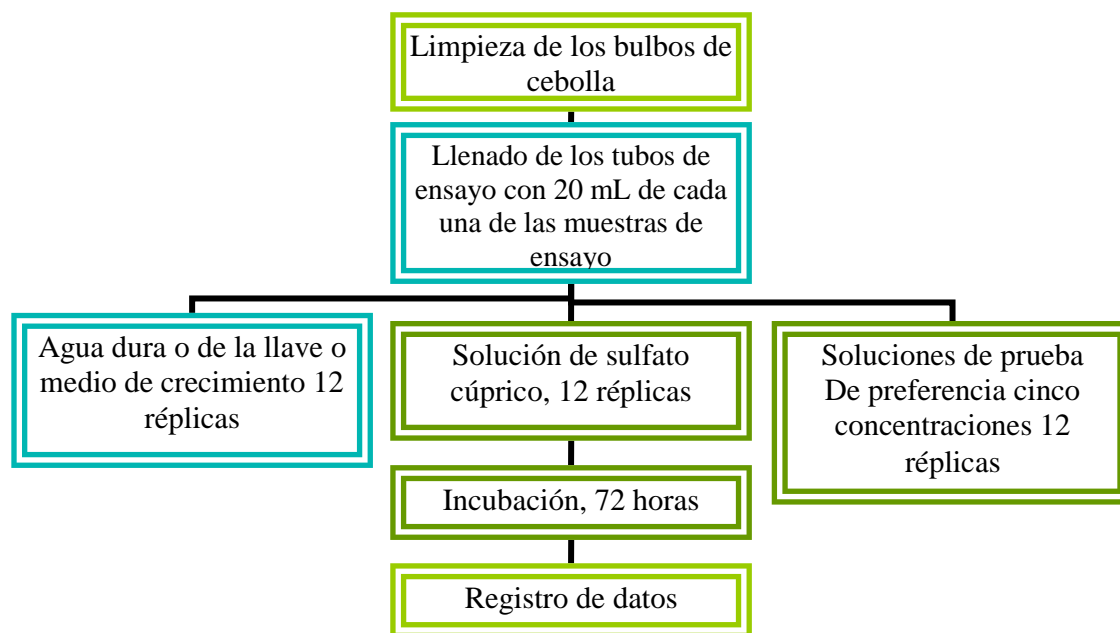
Limpieza de los bulbos de cebolla

Llenado de los tubos de ensayo con 20 mL de cada una de las muestras de ensayo

Agua dura o de la llave o medio de crecimiento 12 réplicas

Solución de sulfato cúprico, 12 réplicas

Soluciones de prueba De preferencia cinco concentraciones 12 réplicas

Incubación, 72 horas

Registro de datos